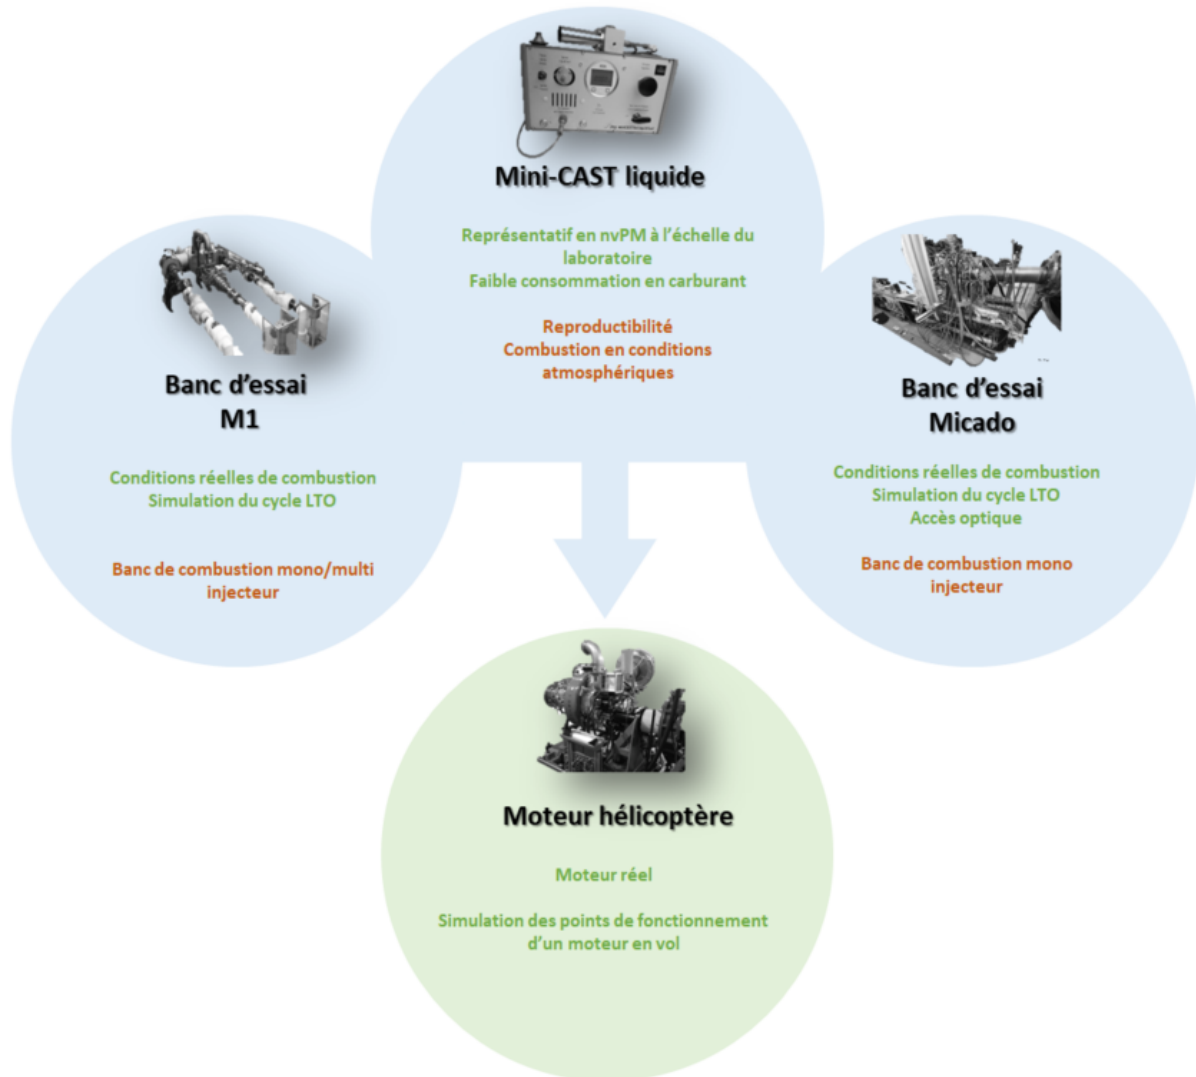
Mini-CAST liquide

Représentatif en nvPM à l'échelle du laboratoire
Faible consommation en carburant

Reproductibilité
Combustion en conditions atmosphériques

Banc d'essai M1

Conditions réelles de combustion
Simulation du cycle LTO

Banc de combustion mono/multi injecteur

Banc d'essai Micado

Conditions réelles de combustion
Simulation du cycle LTO
Accès optique

Banc de combustion mono injecteur

Moteur hélicoptère

Moteur réel

Simulation des points de fonctionnement d'un moteur en vol